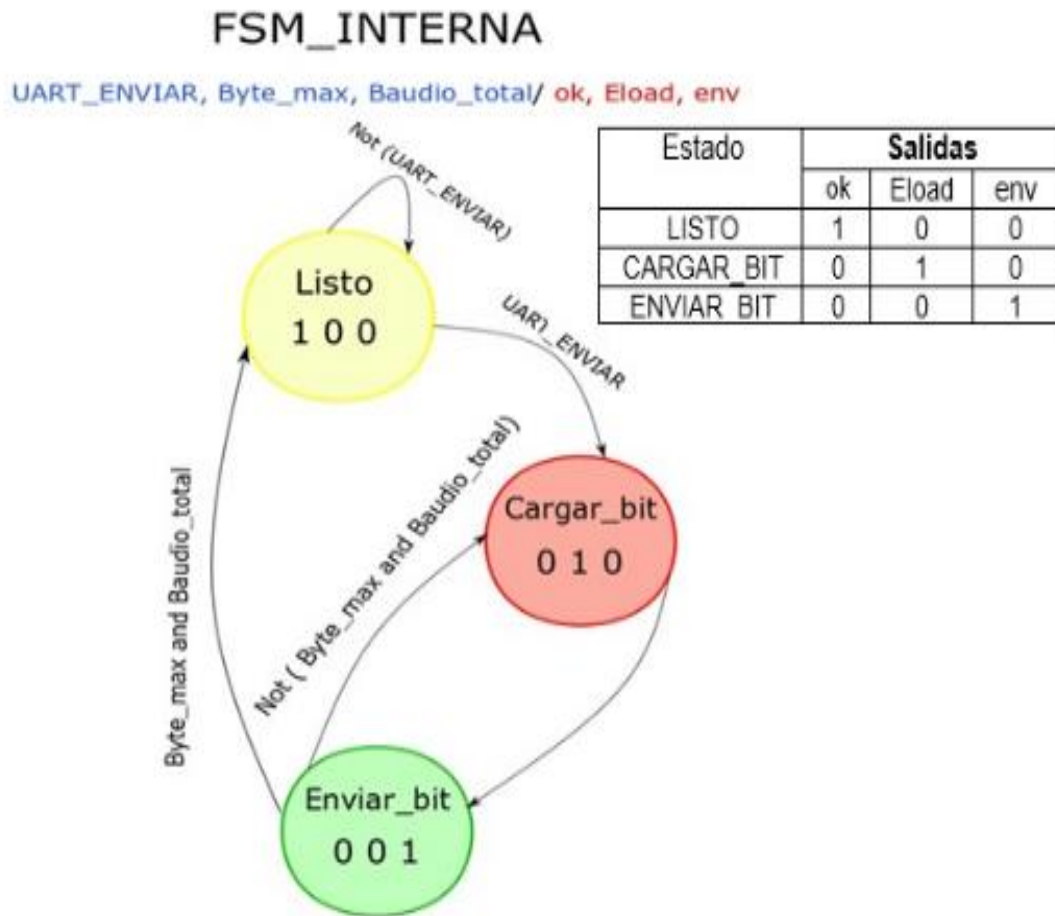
FSM_INTERNA

UART_ENVIAR, Byte_max, Baudio_total/ ok, Eload, env

| Estado | Salidas | | |
|---|---|---|---|
| | ok | Eload | env |
| LISTO | 1 | 0 | 0 |
| CARGAR_BIT | 0 | 1 | 0 |
| ENVIAR_BIT | 0 | 0 | 1 |

Not (UART_ENVIAR)

Listo
1 0 0

UART_ENVIAR

Not ( Byte_max and Baudio_total)

Byte_max and Baudio_total

Cargar_bit
0 1 0

Enviar_bit
0 0 1